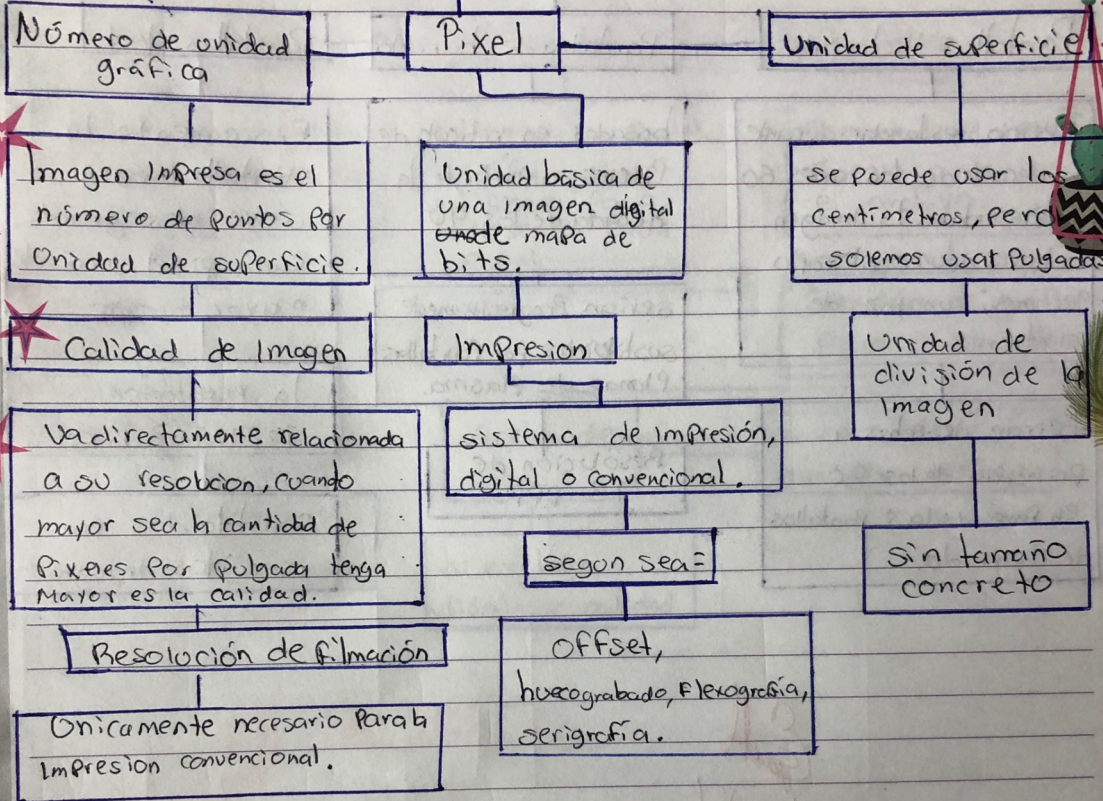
Pixel

Número de unidad gráfica

Imagen Impresa es el número de puntos por Unidad de superficie.

Calidad de Imagen

Va directamente relacionada a su resolución, cuando mayor sea la cantidad de Pixeles por pulgada tenga Mayor es la calidad.

Resolución de filmación

Unicamente necesario para la Impresion convencional.

Unidad básica de una imagen digital ~~onde~~ de mapa de bits.

Impresion

sistema de impresión, digital o convencional.

segon sea=

offset, huecograbado, Flexografía, serigrafía.

Unidad de superficie

se puede usar los centimetros, pero solemos usar pulgadas

Unidad de división de la Imagen

sin tamaño concreto